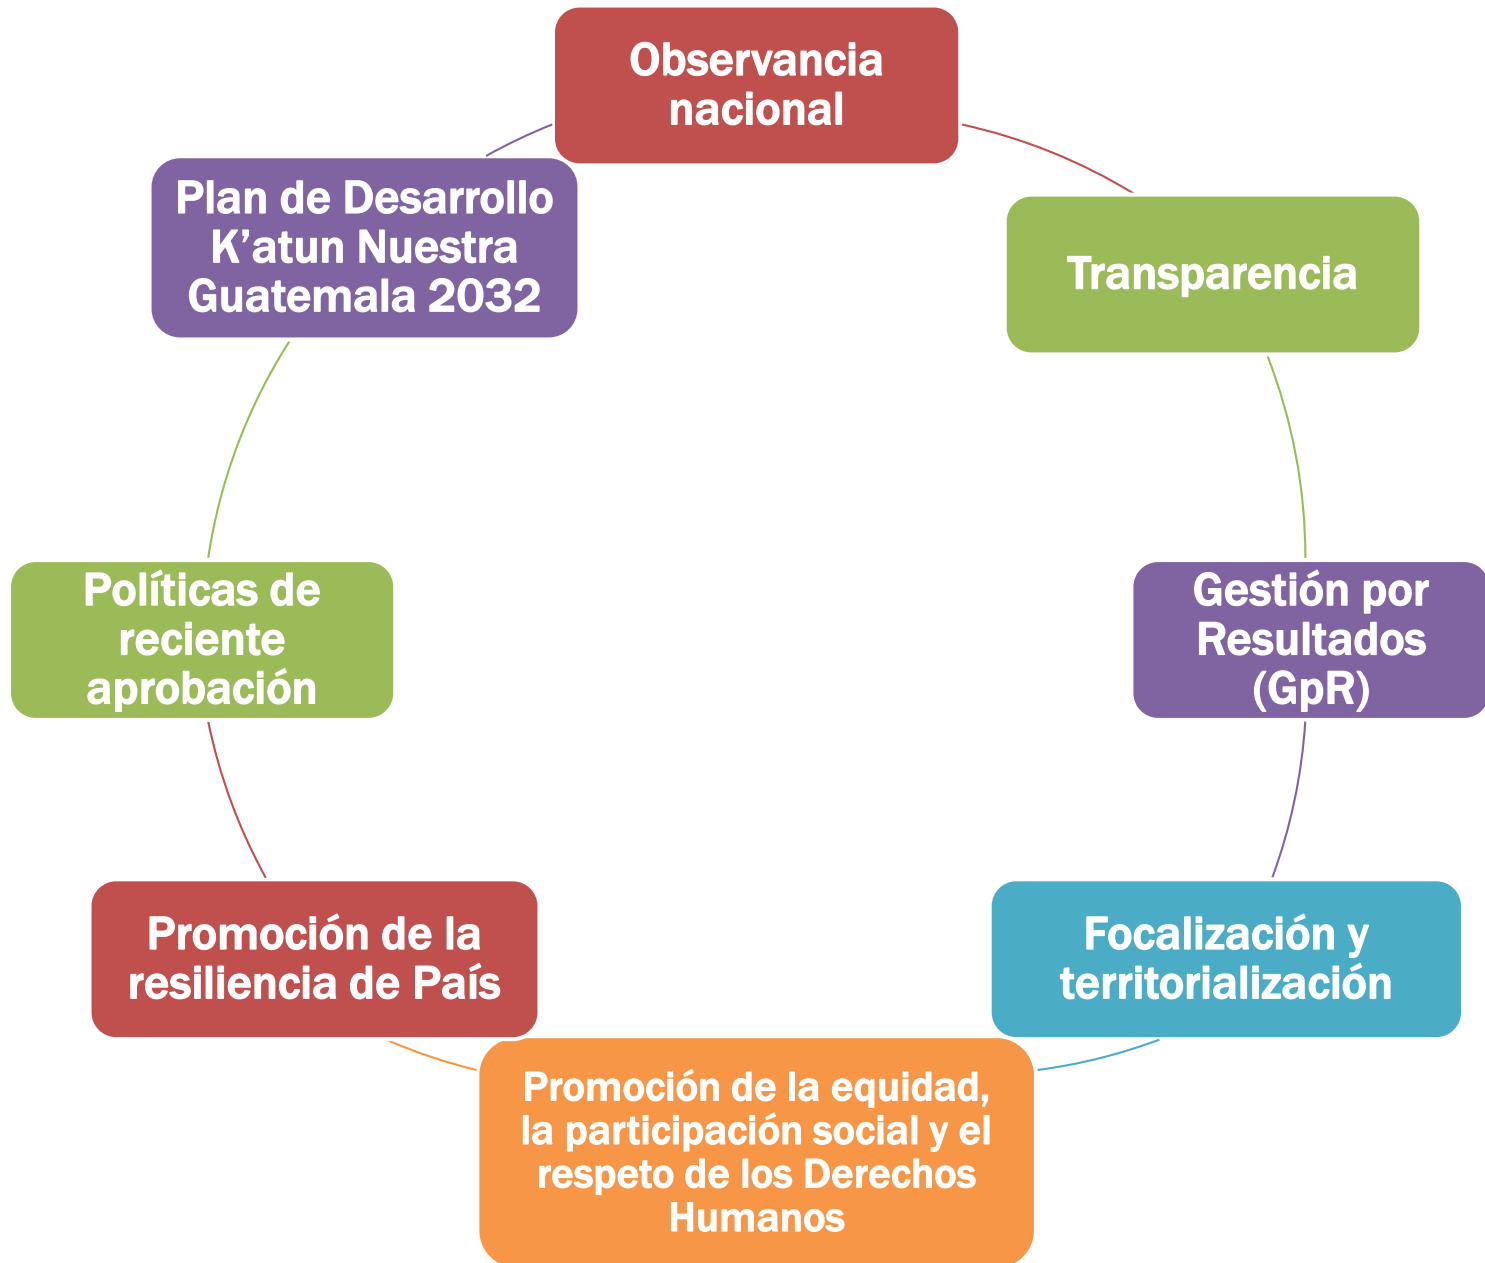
Observancia nacional

Transparencia

Gestión por Resultados (GpR)

Focalización y territorialización

Promoción de la equidad, la participación social y el respeto de los Derechos Humanos

Promoción de la resiliencia de País

Políticas de reciente aprobación

Plan de Desarrollo K’atun Nuestra Guatemala 2032